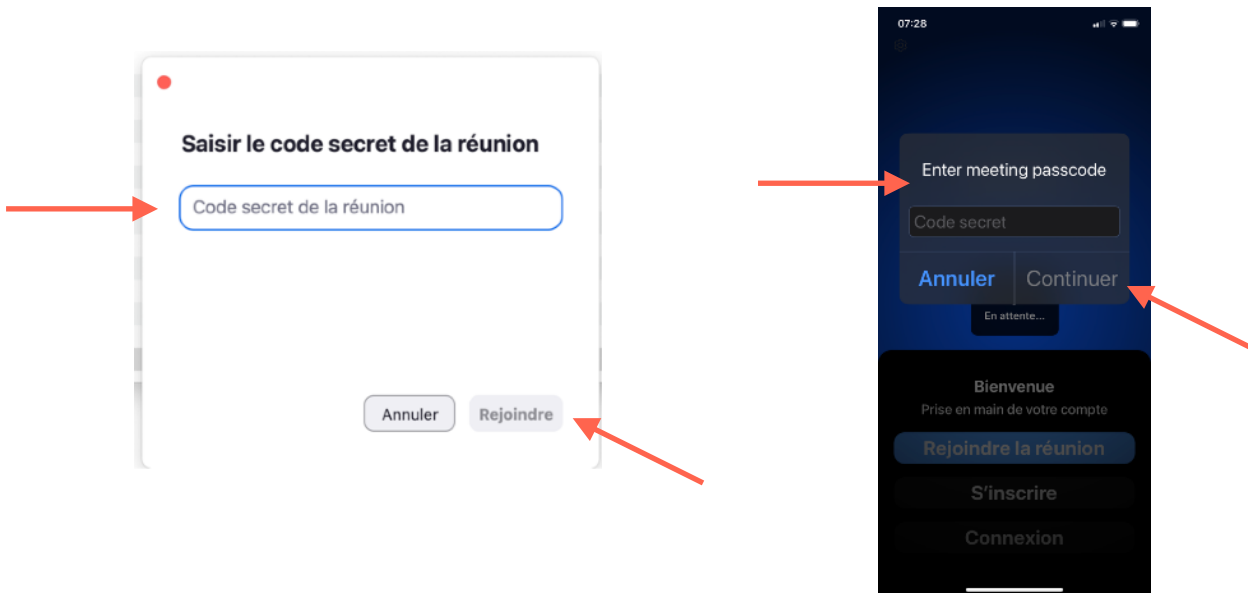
Saisir le code secret de la réunion

Code secret de la réunion

Annuler Rejoindre

07:28

Enter meeting passcode

Code secret

Annuler Continuer

En attente...

Bienvenue
Prise en main de votre compte

Rejoindre la réunion

S'inscrire

Connexion